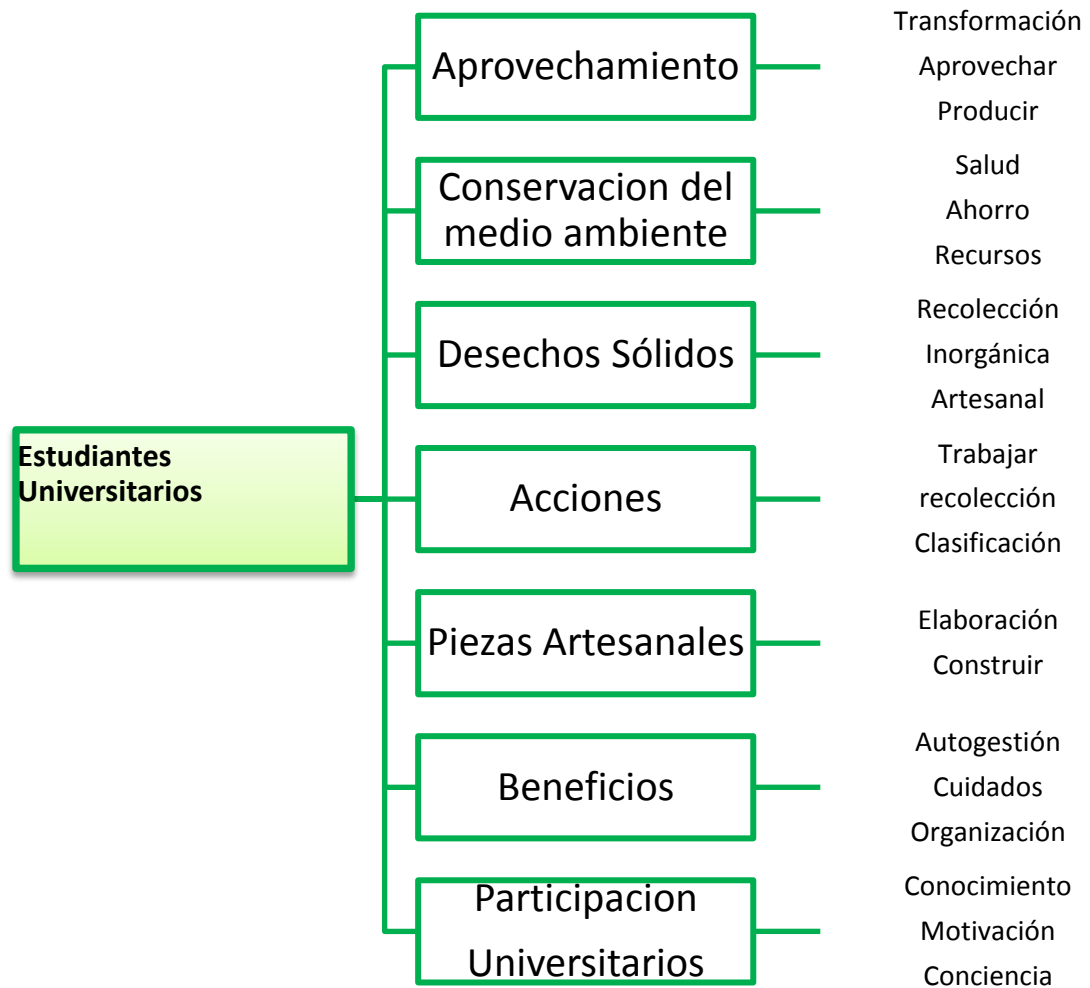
Estudiantes Universitarios

Aprovechamiento

Transformación
Aprovechar
Producir

Conservacion del medio ambiente

Salud
Ahorro
Recursos

Desechos Sólidos

Recolección
Inorgánica
Artesanal

Acciones

Trabajar
recolección
Clasificación

Piezas Artesanales

Elaboración
Construir

Beneficios

Autogestión
Cuidados
Organización

Participacion Universitarios

Conocimiento
Motivación
Conciencia